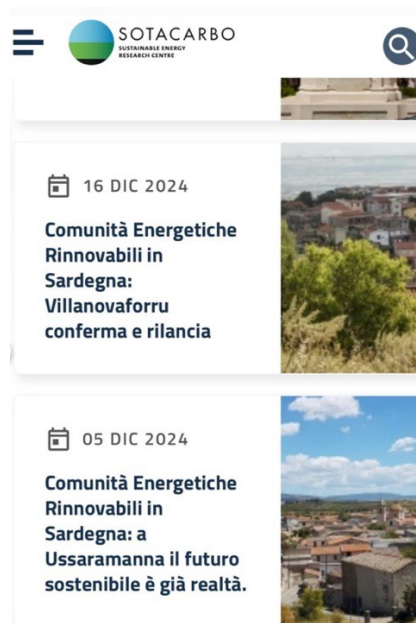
SOTACARBO
SUSTAINABLE ENERGY RESEARCH CENTRE

16 DIC 2024

Comunità Energetiche Rinnovabili in Sardegna: Villanovaforru conferma e rilancia

05 DIC 2024

Comunità Energetiche Rinnovabili in Sardegna: a Ussaramanna il futuro sostenibile è già realtà.